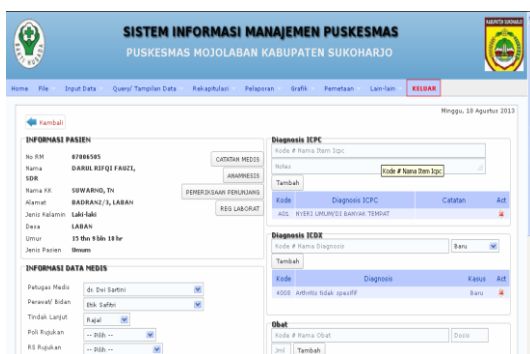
BAKTI HUSADA

SISTEM INFORMASI MANAJEMEN PUSKESMAS

PUSKESMAS MOJOLABAN KABUPATEN SUKOHARJO

KABUPATEN SUKOHARJO

Home File Input Data Query/ Tampilan Data Rekapitulasi Pelaporan Grafik Pemetaan Lain-lain KELUAR

Minggu, 18 Agustus 2013

Kembali

INFORMASI PASIEN

No RM 07006505
Nama DARUL RIFQI FAUZI, SDR
Nama KK SUWARNO, TN
Alamat BADRAN2/3, LABAN
Jenis Kelamin Laki-laki
Desa LABAN
Umur 15 thn 9 bln 10 hr
Jenis Pasien Umum

CATATAN MEDIS
ANAMNESIS
PEMERIKSAAN PENUNJANG
REG LABORAT

INFORMASI DATA MEDIS

Petugas Medis dr. Dwi Sartini
Perawat/ Bidan Etik Safitri
Tindak Lanjut Rajal
Poli Rujukan -- Pilih --
RS Rujukan -- Pilih --

Diagnosis ICPC

Kode # Nama Item Icpc
Notes
Kode # Nama Item Icpc
Tambah

| Kode | Diagnosis ICPC | Catatan | Act |
|---|---|---|---|
| A01 | NYERI UMUM/DI BANYAK TEMPAT | | |

Diagnosis ICDX

Kode # Nama Diagnosis Baru
Tambah

| Kode | Diagnosis | Kasus | Act |
|---|---|---|---|
| 4008 | Arthritis tidak spesifif | Baru | |

Obat

Kode # Nama Obat Dosis
Jml Tambah